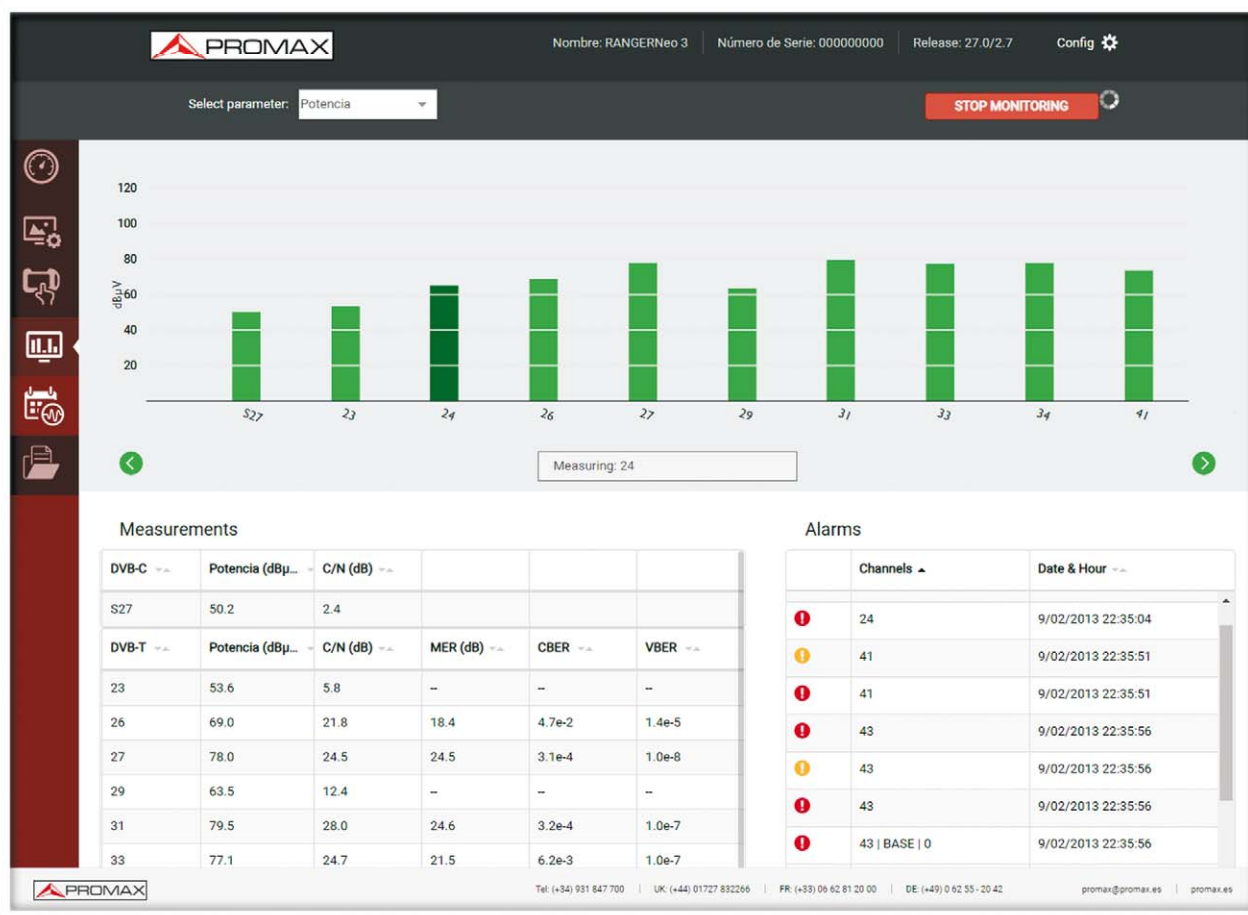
PROMAX

Nombre: RANGERNeo 3 | Número de Serie: 000000000 | Release: 27.0/2.7 | Config

Select parameter: Potencia

STOP MONITORING

120
100
80
60
40
20
dBµV

S27 23 24 26 27 29 31 33 34 41

Measuring: 24

Measurements

| DVB-C | Potencia (dBµ... | C/N (dB) | | | |
|---|---|---|---|---|---|
| S27 | 50.2 | 2.4 | | | |
| DVB-T | Potencia (dBµ... | C/N (dB) | MER (dB) | CBER | VBER |
| 23 | 53.6 | 5.8 | -- | -- | -- |
| 26 | 69.0 | 21.8 | 18.4 | 4.7e-2 | 1.4e-5 |
| 27 | 78.0 | 24.5 | 24.5 | 3.1e-4 | 1.0e-8 |
| 29 | 63.5 | 12.4 | -- | -- | -- |
| 31 | 79.5 | 28.0 | 24.6 | 3.2e-4 | 1.0e-7 |
| 33 | 77.1 | 24.7 | 21.5 | 6.2e-3 | 1.0e-7 |

Alarms

| | Channels ▲ | Date & Hour |
|---|---|---|
| ! | 24 | 9/02/2013 22:35:04 |
| ! | 41 | 9/02/2013 22:35:51 |
| ! | 41 | 9/02/2013 22:35:51 |
| ! | 43 | 9/02/2013 22:35:56 |
| ! | 43 | 9/02/2013 22:35:56 |
| ! | 43 | 9/02/2013 22:35:56 |
| ! | 43 \| BASE \| 0 | 9/02/2013 22:35:56 |

PROMAX

Tel: (+34) 931 847 700 | UK: (+44) 01727 832266 | FR: (+33) 06 62 81 20 00 | DE: (+49) 0 62 55 - 20 42 | promax@promax.es | promax.es